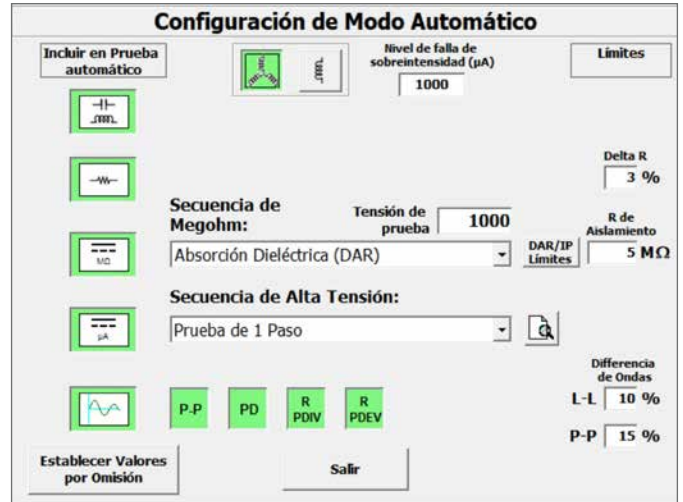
Configuración de Modo Automático

Incluir en Prueba automático

Nivel de falla de sobreintensidad (µA)
1000

Límites

Delta R
3 %

Secuencia de Megohm:

Tensión de prueba
1000

R de Aislamiento

Absorción Dieléctrica (DAR)

DAR/IP Límites

5 MΩ

MΩ

Secuencia de Alta Tensión:

Prueba de 1 Paso

µA

Differencia de Ondas

L-L 10 %

P-P

PD

R PDIV

R PDEV

P-P 15 %

Establecer Valores por Omisión

Salir